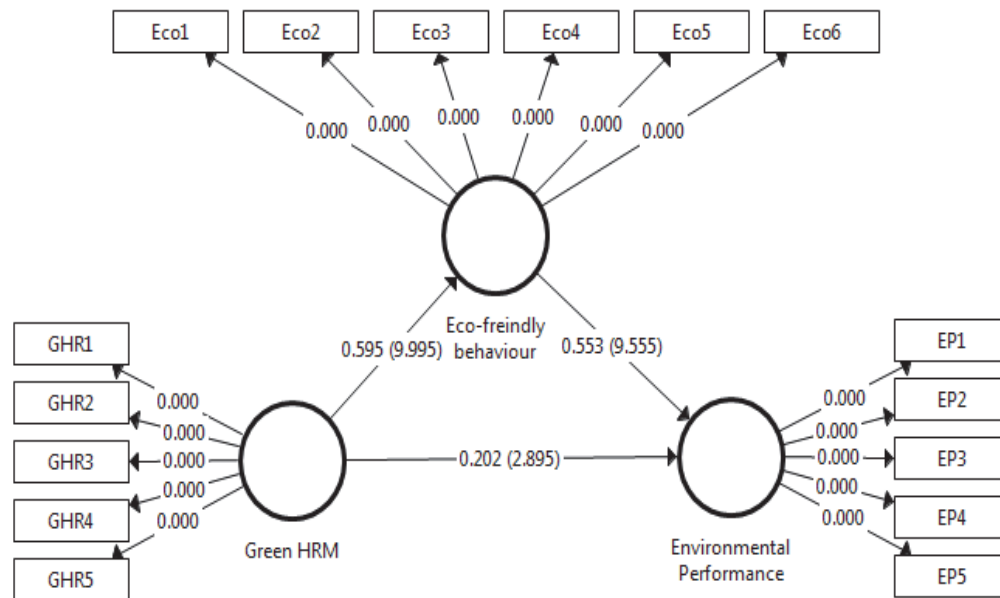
Eco1
Eco2
Eco3
Eco4
Eco5
Eco6

0.000
0.000
0.000
0.000
0.000
0.000

Eco-freindly behaviour

0.595 (9.995)
0.553 (9.555)

GHR1
GHR2
GHR3
GHR4
GHR5

0.000
0.000
0.000
0.000
0.000

Green HRM

0.202 (2.895)

Environmental Performance

0.000
0.000
0.000
0.000
0.000

EP1
EP2
EP3
EP4
EP5